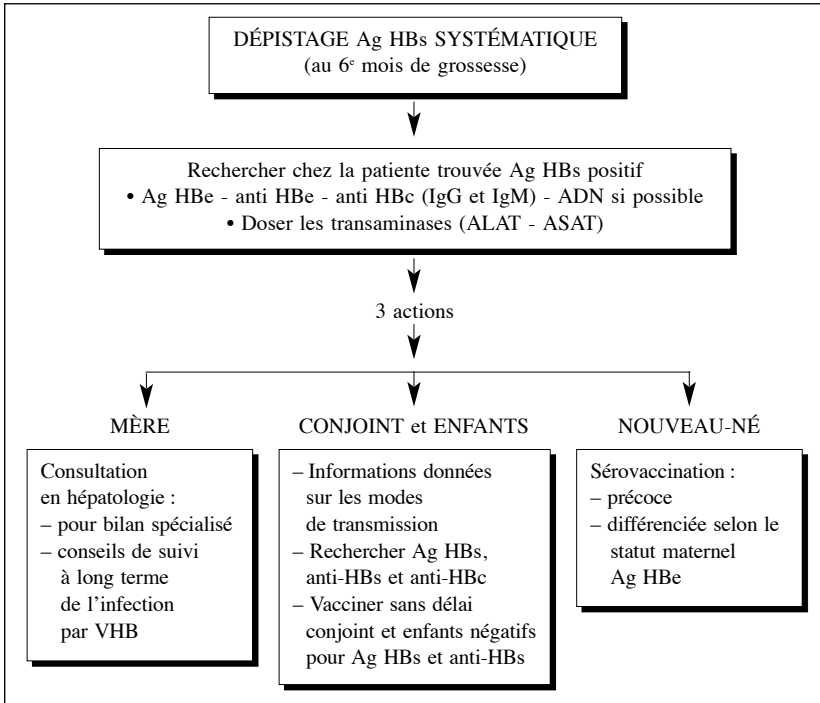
DÉPISTAGE Ag HBs SYSTÉMATIQUE
(au 6$^{e}$ mois de grossesse)

Rechercher chez la patiente trouvée Ag HBs positif
• Ag HBe - anti HBe - anti HBc (IgG et IgM) - ADN si possible
• Doser les transaminases (ALAT - ASAT)

3 actions

MÈRE

Consultation en hépatologie :
– pour bilan spécialisé
– conseils de suivi à long terme de l'infection par VHB

CONJOINT et ENFANTS

– Informations données sur les modes de transmission
– Rechercher Ag HBs, anti-HBs et anti-HBc
– Vacciner sans délai conjoint et enfants négatifs pour Ag HBs et anti-HBs

NOUVEAU-NÉ

Sérovaccination :
– précoce
– différenciée selon le statut maternel Ag HBe